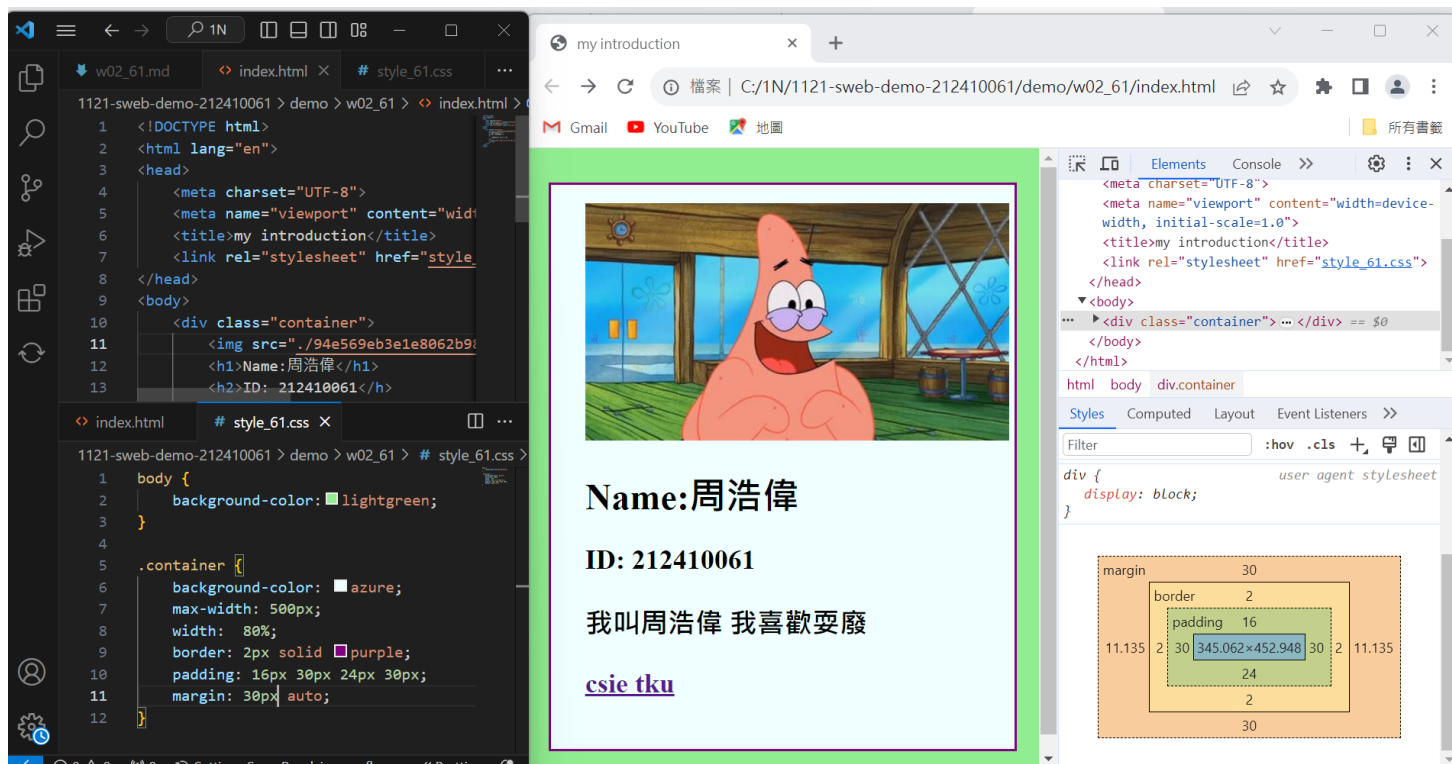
1N

w02_61.md index.html style_61.css

1121-sweb-demo-212410061 > demo > w02_61 > index.html

1 <!DOCTYPE html>
2 <html lang="en">
3 <head>
4 <meta charset="UTF-8">
5 <meta name="viewport" content="widt
6 <title>my introduction</title>
7 <link rel="stylesheet" href="style_
8 </head>
9 <body>
10 <div class="container">
11 <img src="./94e569eb3e1e8062b9
12 <h1>Name:周浩偉</h1>
13 <h2>ID: 212410061</h>

index.html style_61.css

1121-sweb-demo-212410061 > demo > w02_61 > style_61.css

1 body {
2 background-color: lightgreen;
3 }
4
5 .container {
6 background-color: azure;
7 max-width: 500px;
8 width: 80%;
9 border: 2px solid purple;
10 padding: 16px 30px 24px 30px;
11 margin: 30px auto;
12 }

my introduction

檔案 | C:/1N/1121-sweb-demo-212410061/demo/w02_61/index.html

Gmail YouTube 地圖 所有書籤

Name:周浩偉

ID: 212410061

我叫周浩偉 我喜歡耍廢

csie tku

Elements Console

<meta charset="UTF-8">
<meta name="viewport" content="width=device-width, initial-scale=1.0">
<title>my introduction</title>
<link rel="stylesheet" href="style_61.css">
</head>
<body>
<div class="container"> ⋯ </div> == $0
</body>
</html>

html body div.container

Styles Computed Layout Event Listeners

Filter :hov .cls

div { user agent stylesheet
display: block;
}

margin 30
border 2
padding 16
11.135 2 30 345.062×452.948 30 2 11.135
24
2
30